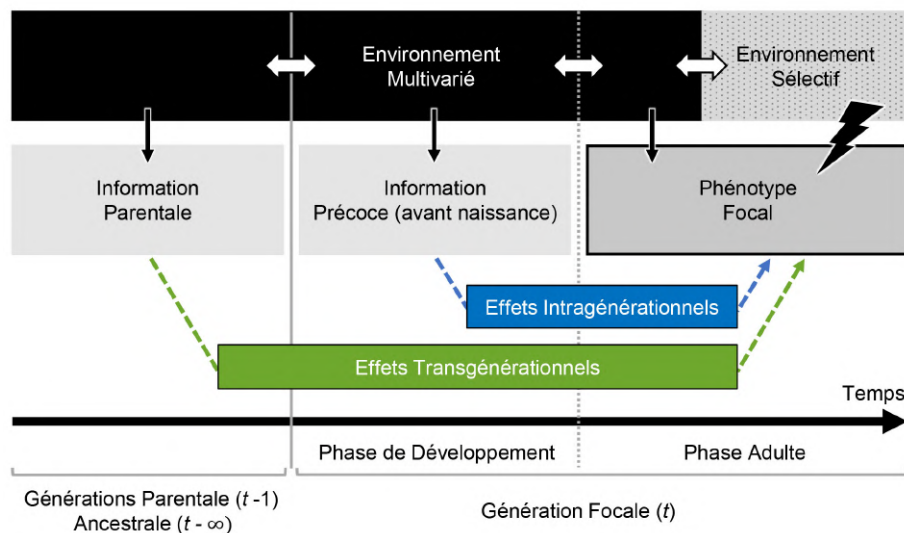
Environnement Multivarié

Environnement Sélectif

Information Parentale

Information Précoce (avant naissance)

Phénotype Focal

Effets Intragénérationnels

Effets Transgénérationnels

Temps

Phase de Développement

Phase Adulte

Générations Parentale ($t$ -1) Ancestrale ($t$ - $\infty$)

Génération Focale ($t$)